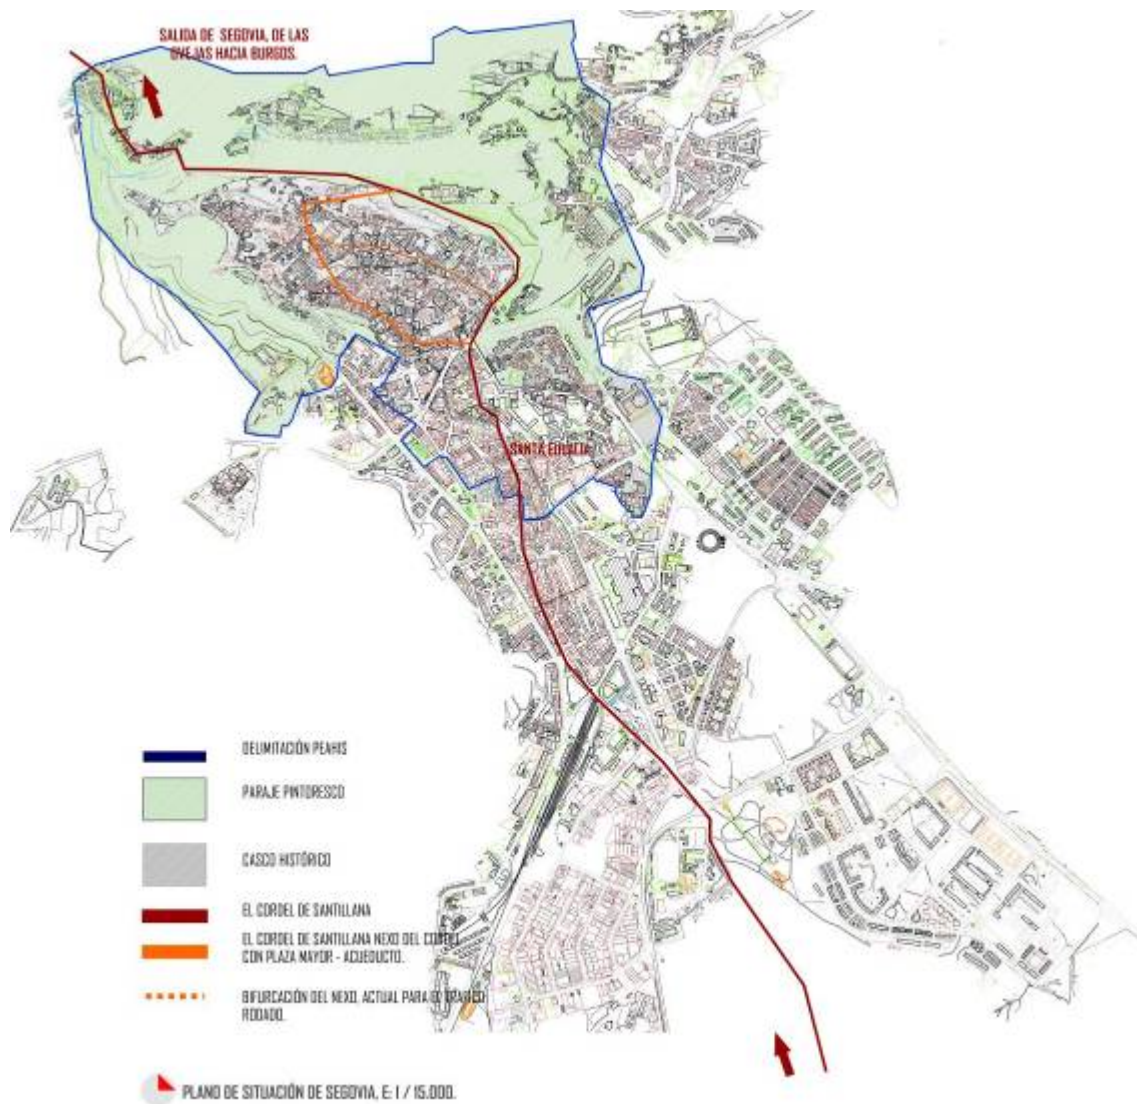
SALIDA DE SEGOVIA, DE LAS OVEJAS HACIA BURGOS.

SANTA EULALIA

DELIMITACIÓN PEAHIS

PARAJE PINTORESCO

CASCO HISTÓRICO

EL CORDEL DE SANTILLANA

EL CORDEL DE SANTILLANA NEXO DEL CORDEL CON PLAZA MAYOR - ACUEDUCTO.

BIFURCACIÓN DEL NEXO, ACTUAL PARA EL TRÁFICO RODADO.

PLANO DE SITUACIÓN DE SEGOVIA, E: 1 / 15.000.